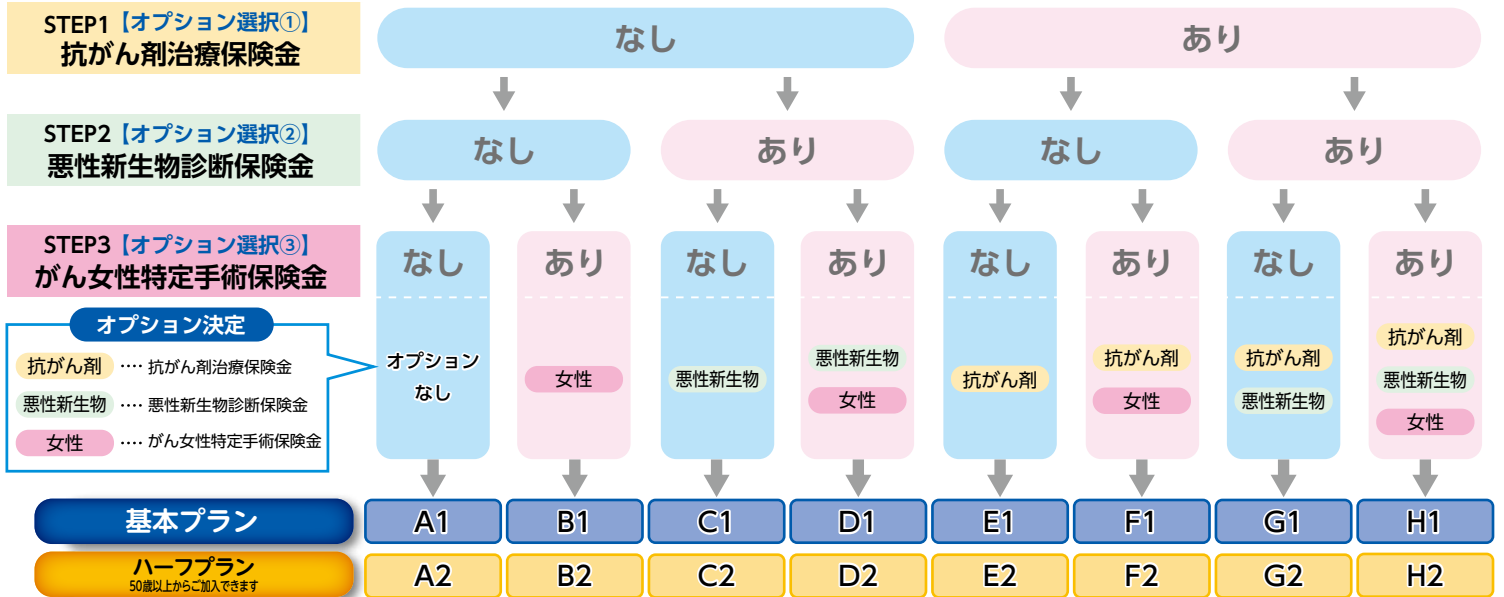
STEP1【オプション選択①】
抗がん剤治療保険金

なし　あり

STEP2【オプション選択②】
悪性新生物診断保険金

なし　あり　なし　あり

STEP3【オプション選択③】
がん女性特定手術保険金

なし　あり　なし　あり　なし　あり　なし　あり

オプション決定
抗がん剤 …… 抗がん剤治療保険金
悪性新生物 …… 悪性新生物診断保険金
女性 …… がん女性特定手術保険金

オプションなし

女性

悪性新生物

悪性新生物
女性

抗がん剤

抗がん剤
女性

抗がん剤
悪性新生物

抗がん剤
悪性新生物
女性

| 基本プラン | A1 | B1 | C1 | D1 | E1 | F1 | G1 | H1 |
|---|---|---|---|---|---|---|---|---|
| ハーフプラン 50歳以上からご加入できます | A2 | B2 | C2 | D2 | E2 | F2 | G2 | H2 |